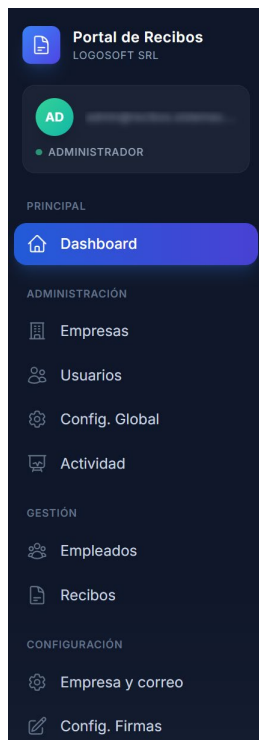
Portal de Recibos
LOGOSOFT SRL

AD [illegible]
ADMINISTRADOR

PRINCIPAL
Dashboard

ADMINISTRACIÓN
Empresas
Usuarios
Config. Global
Actividad

GESTIÓN
Empleados
Recibos

CONFIGURACIÓN
Empresa y correo
Config. Firmas